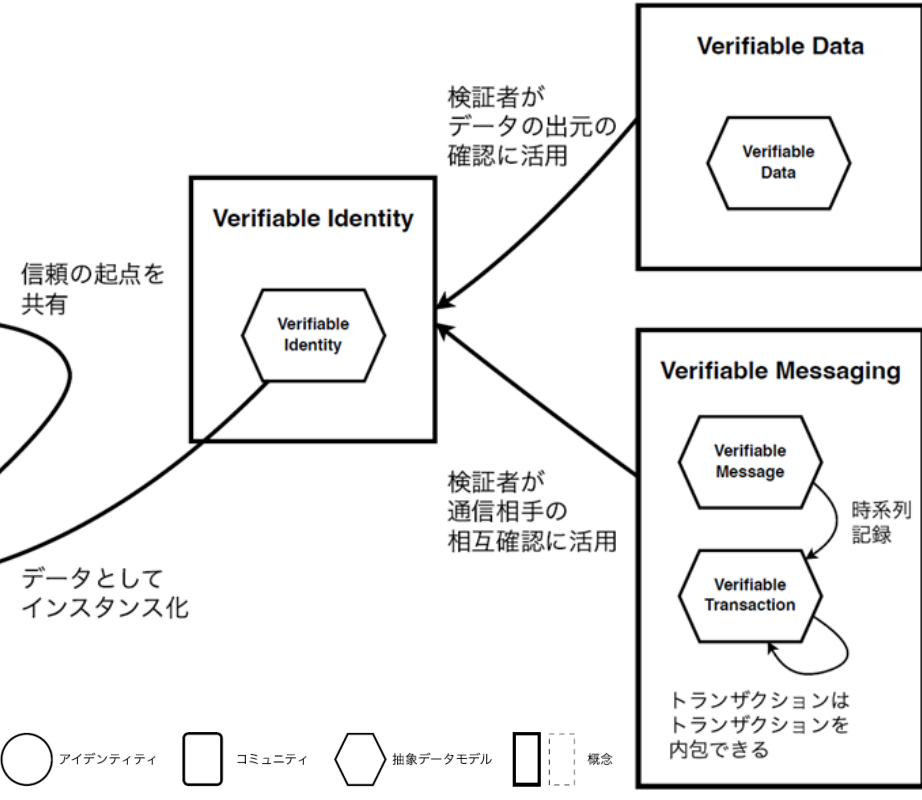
Verifiable Data

検証者が
データの出元の
確認に活用

Verifiable
Data

Verifiable Identity

信頼の起点を
共有

Verifiable
Identity

Verifiable Messaging

Verifiable
Message

時系列
記録

検証者が
通信相手の
相互確認に活用

Verifiable
Transaction

データとして
インスタンス化

トランザクションは
トランザクションを
内包できる

アイデンティティ
コミュニティ
抽象データモデル
概念